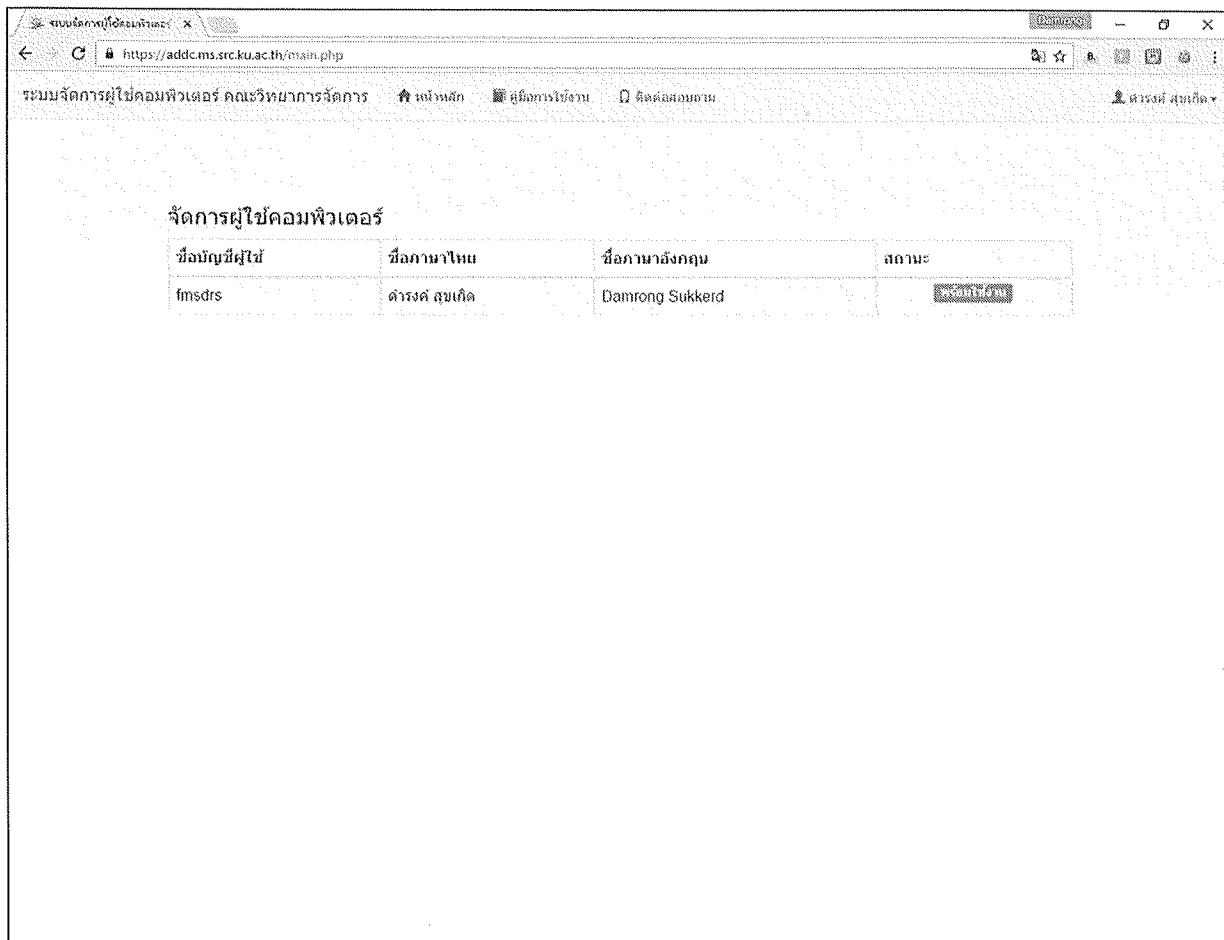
ระบบจัดการผู้ใช้คอมพิวเตอร์ ×

Damrong

https://addc.ms.src.ku.ac.th/main.php

ระบบจัดการผู้ใช้คอมพิวเตอร์ คณะวิทยาการจัดการ หน้าหลัก คู่มือการใช้งาน ติดต่อสอบถาม ดำรงค์ สุขเกิด

จัดการผู้ใช้คอมพิวเตอร์

| ชื่อบัญชีผู้ใช้ | ชื่อภาษาไทย | ชื่อภาษาอังกฤษ | สถานะ |
|---|---|---|---|
| fmsdrs | ดำรงค์ สุขเกิด | Damrong Sukkerd | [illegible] |